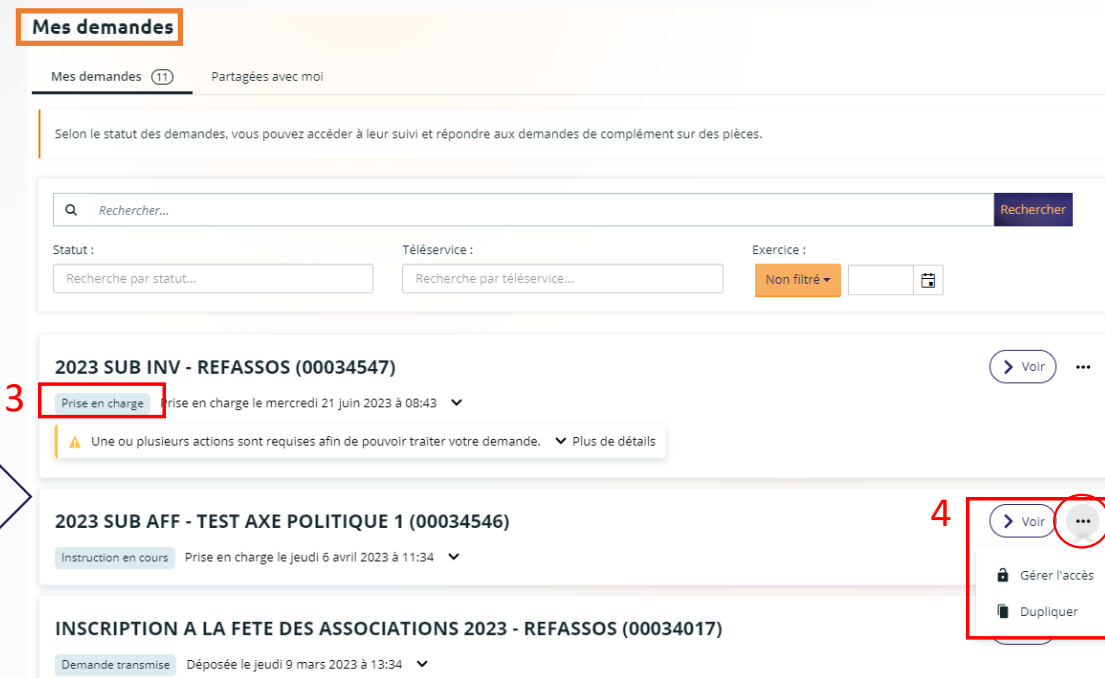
Mes demandes

Mes demandes 11
Partagées avec moi

Selon le statut des demandes, vous pouvez accéder à leur suivi et répondre aux demandes de complément sur des pièces.

Rechercher...
Rechercher

Statut :
Recherche par statut...

Téléservice :
Recherche par téléservice...

Exercice :
Non filtré

2023 SUB INV - REFASSOS (00034547)
Voir
3
Prise en charge
Prise en charge le mercredi 21 juin 2023 à 08:43
Une ou plusieurs actions sont requises afin de pouvoir traiter votre demande.
Plus de détails

2023 SUB AFF - TEST AXE POLITIQUE 1 (00034546)
4
Voir
Instruction en cours
Prise en charge le jeudi 6 avril 2023 à 11:34
Gérer l'accès
Dupliquer

INSCRIPTION A LA FETE DES ASSOCIATIONS 2023 - REFASSOS (00034017)
Demande transmise
Déposée le jeudi 9 mars 2023 à 13:34